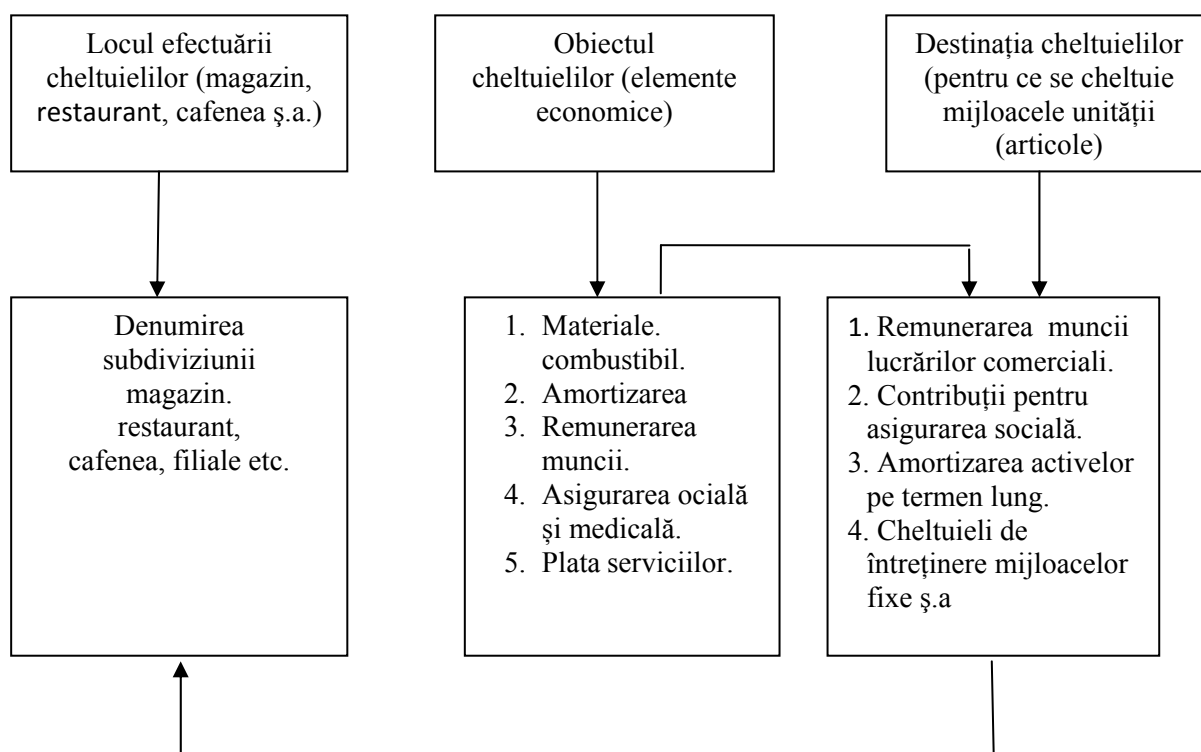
Locul efectuării cheltuielilor (magazin, restaurant, cafenea ş.a.)

Obiectul cheltuielilor (elemente economice)

Destinaţia cheltuielilor (pentru ce se cheltuie mijloacele unităţii (articole)

Denumirea subdiviziunii magazin. restaurant, cafenea, filiale etc.

1. Materiale. combustibil.
2. Amortizarea
3. Remunerarea muncii.
4. Asigurarea ocială şi medicală.
5. Plata serviciilor.

1. Remunerarea muncii lucrărilor comerciali.
2. Contribuţii pentru asigurarea socială.
3. Amortizarea activelor pe termen lung.
4. Cheltuieli de întreţinere mijloacelor fixe ş.a